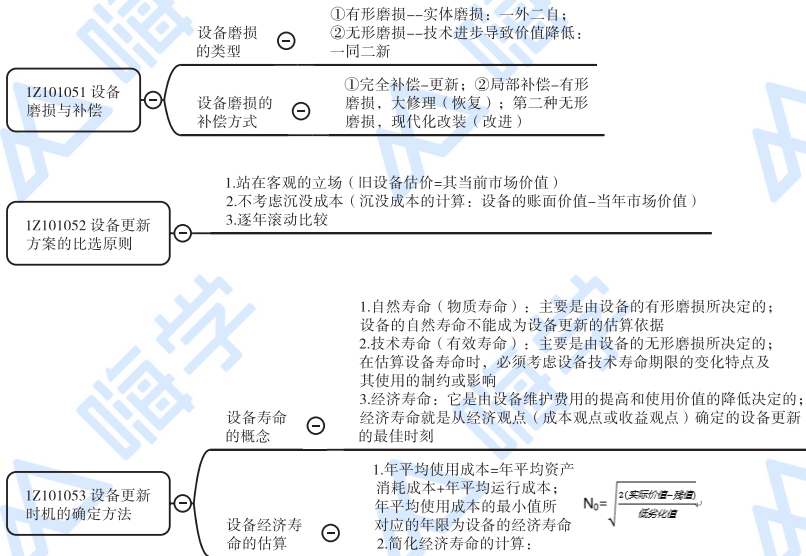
1Z101051 设备磨损与补偿

设备磨损的类型

①有形磨损--实体磨损：一外二自；
②无形磨损--技术进步导致价值降低：一同二新

设备磨损的补偿方式

①完全补偿-更新；②局部补偿-有形磨损，大修理（恢复）；第二种无形磨损，现代化改装（改进）

1Z101052 设备更新方案的比选原则

1.站在客观的立场（旧设备估价=其当前市场价值）
2.不考虑沉没成本（沉没成本的计算：设备的账面价值-当年市场价值）
3.逐年滚动比较

1Z101053 设备更新时机的确定方法

设备寿命的概念

1.自然寿命（物质寿命）：主要是由设备的有形磨损所决定的；设备的自然寿命不能成为设备更新的估算依据
2.技术寿命（有效寿命）：主要是由设备的无形磨损所决定的；在估算设备寿命时，必须考虑设备技术寿命期限的变化特点及其使用的制约或影响
3.经济寿命：它是由设备维护费用的提高和使用价值的降低决定的；经济寿命就是从经济观点（成本观点或收益观点）确定的设备更新的最佳时刻

设备经济寿命的估算

1.年平均使用成本=年平均资产消耗成本+年平均运行成本；年平均使用成本的最小值所对应的年限为设备的经济寿命
2.简化经济寿命的计算：

$N_0=\sqrt{\frac{2(实际价值-残值)}{低劣化值}}$